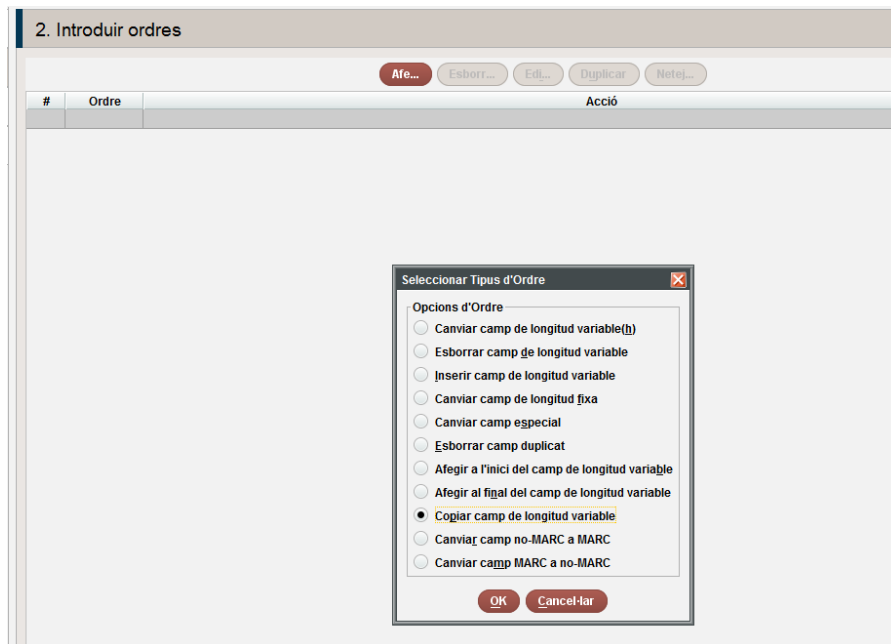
2. Introduir ordres

Afe... Esborr... Edi... Duplicar Netej...

| # | Ordre | Acció |
|---|---|---|

Seleccionar Tipus d'Ordre

Opcions d'Ordre
Canviar camp de longitud variable(h)
Esborrar camp de longitud variable
Inserir camp de longitud variable
Canviar camp de longitud fixa
Canviar camp especial
Esborrar camp duplicat
Afegir a l'inici del camp de longitud variable
Afegir al final del camp de longitud variable
Copiar camp de longitud variable
Canviar camp no-MARC a MARC
Canviar camp MARC a no-MARC

OK Cancel·lar